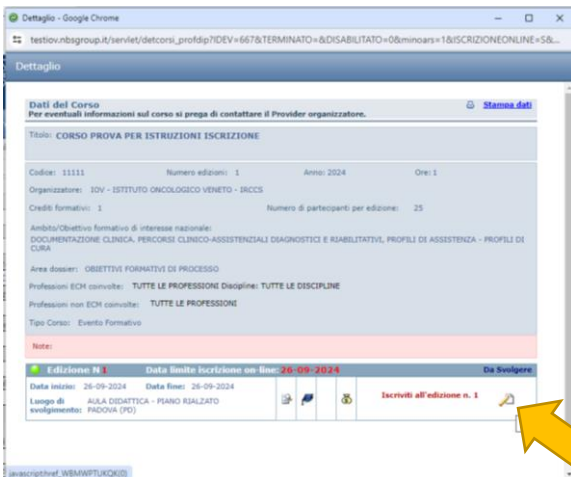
Dettaglio - Google Chrome

testiov.nbsgroup.it/servlet/detcorsi_profdip?IDEV=667&TERMINATO=&DISABILITATO=0&minoars=1&ISCRIZIONEONLINE=S&...

Dettaglio

Dati del Corso
Per eventuali informazioni sul corso si prega di contattare il Provider organizzatore.

Stampa dati

Titolo: CORSO PROVA PER ISTRUZIONI ISCRIZIONE

Codice: 11111 Numero edizioni: 1 Anno: 2024 Ore: 1

Organizzatore: IOV - ISTITUTO ONCOLOGICO VENETO - IRCCS

Crediti formativi: 1 Numero di partecipanti per edizione: 25

Ambito/Obiettivo formativo di interesse nazionale:
DOCUMENTAZIONE CLINICA. PERCORSI CLINICO-ASSISTENZIALI DIAGNOSTICI E RIABILITATIVI, PROFILI DI ASSISTENZA - PROFILI DI CURA

Area dossier: OBIETTIVI FORMATIVI DI PROCESSO

Professioni ECM coinvolte: TUTTE LE PROFESSIONI Discipline: TUTTE LE DISCIPLINE

Professioni non ECM coinvolte: TUTTE LE PROFESSIONI

Tipo Corso: Evento Formativo

Note:

Edizione N.1 Data limite iscrizione on-line: 26-09-2024 Da Svolgere

Data inizio: 26-09-2024 Data fine: 26-09-2024
Luogo di svolgimento: AULA DIDATTICA - PIANO RIALZATO PADOVA (PD)

Iscriviti all'edizione n. 1

javascript:ref_WBMWPTUKQK(0)